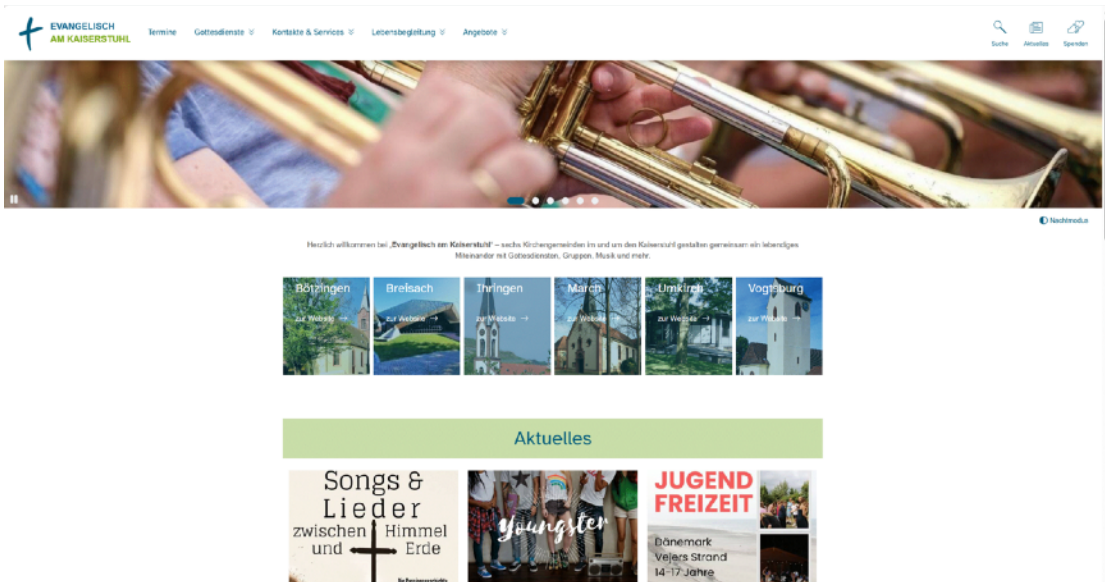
EVANGELISCH AM KAISERSTUHL

Termine Gottesdienste Kontakte & Services Lebensbegleitung Angebote

Suche Aktuelles Spenden

Nachtmodus

Herzlich willkommen bei „Evangelisch am Kaiserstuhl" – sechs Kirchengemeinden im und um den Kaiserstuhl gestalten gemeinsam ein lebendiges Miteinander mit Gottesdiensten, Gruppen, Musik und mehr.

Bötzingen zur Website →

Breisach zur Website →

Ihringen zur Website →

March zur Website →

Umkirch zur Website →

Vogtsburg zur Website →

Aktuelles

Songs & Lieder zwischen Himmel und Erde

Youngster

JUGEND FREIZEIT Dänemark Vejers Strand 14-17 Jahre